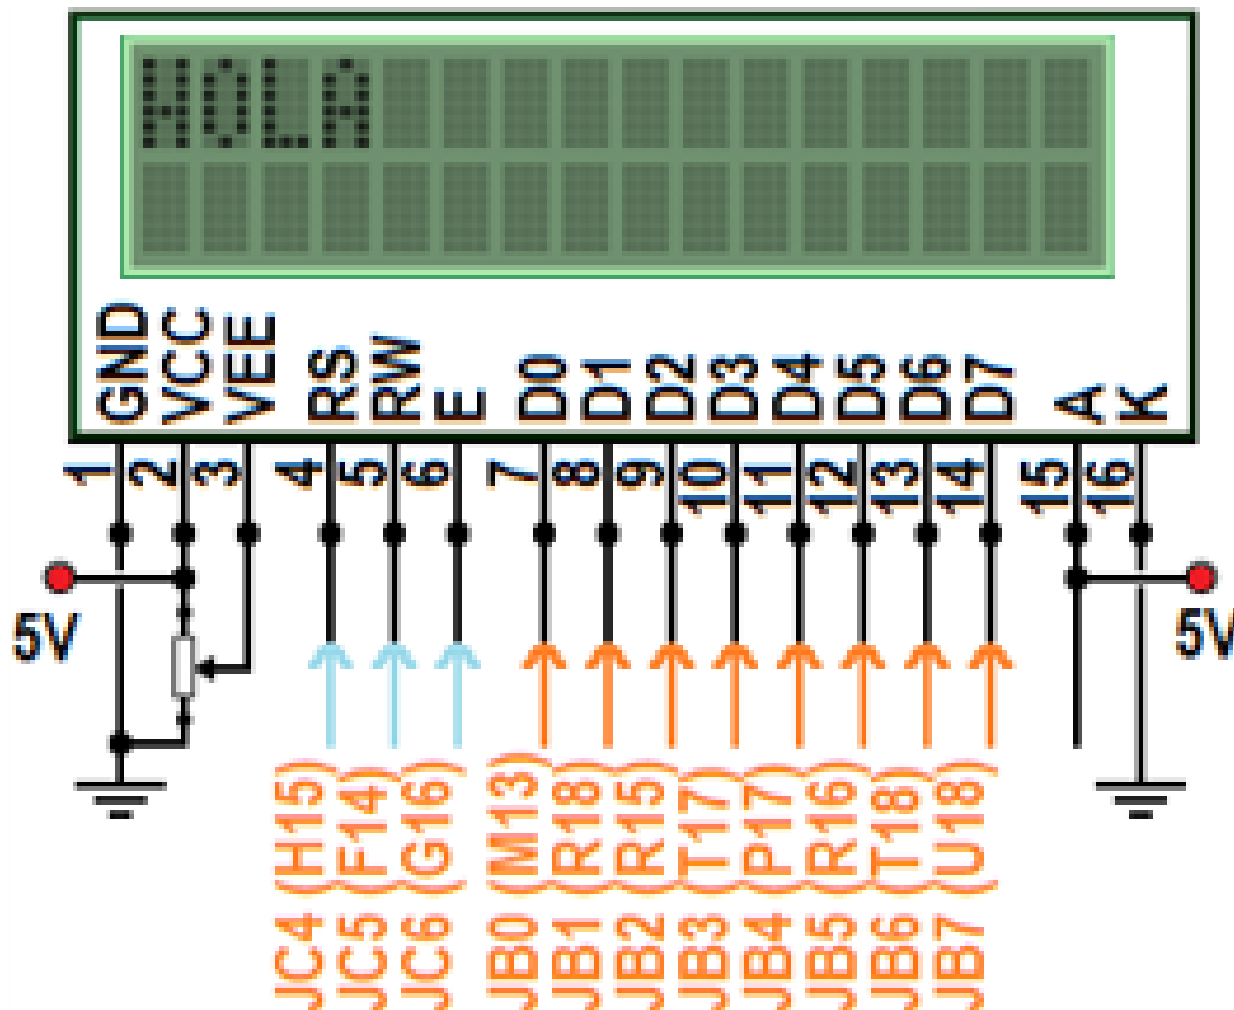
HOLA

GND VCC VEE RS RW E D0 D1 D2 D3 D4 D5 D6 D7 A K

1 2 3 4 5 6 7 8 9 10 11 12 13 14 15 16

5V

5V

JC4 (H15)
JC5 (F14)
JC6 (G16)
JB0 (M13)
JB1 (R18)
JB2 (R15)
JB3 (T17)
JB4 (P17)
JB5 (R16)
JB6 (T18)
JB7 (U18)